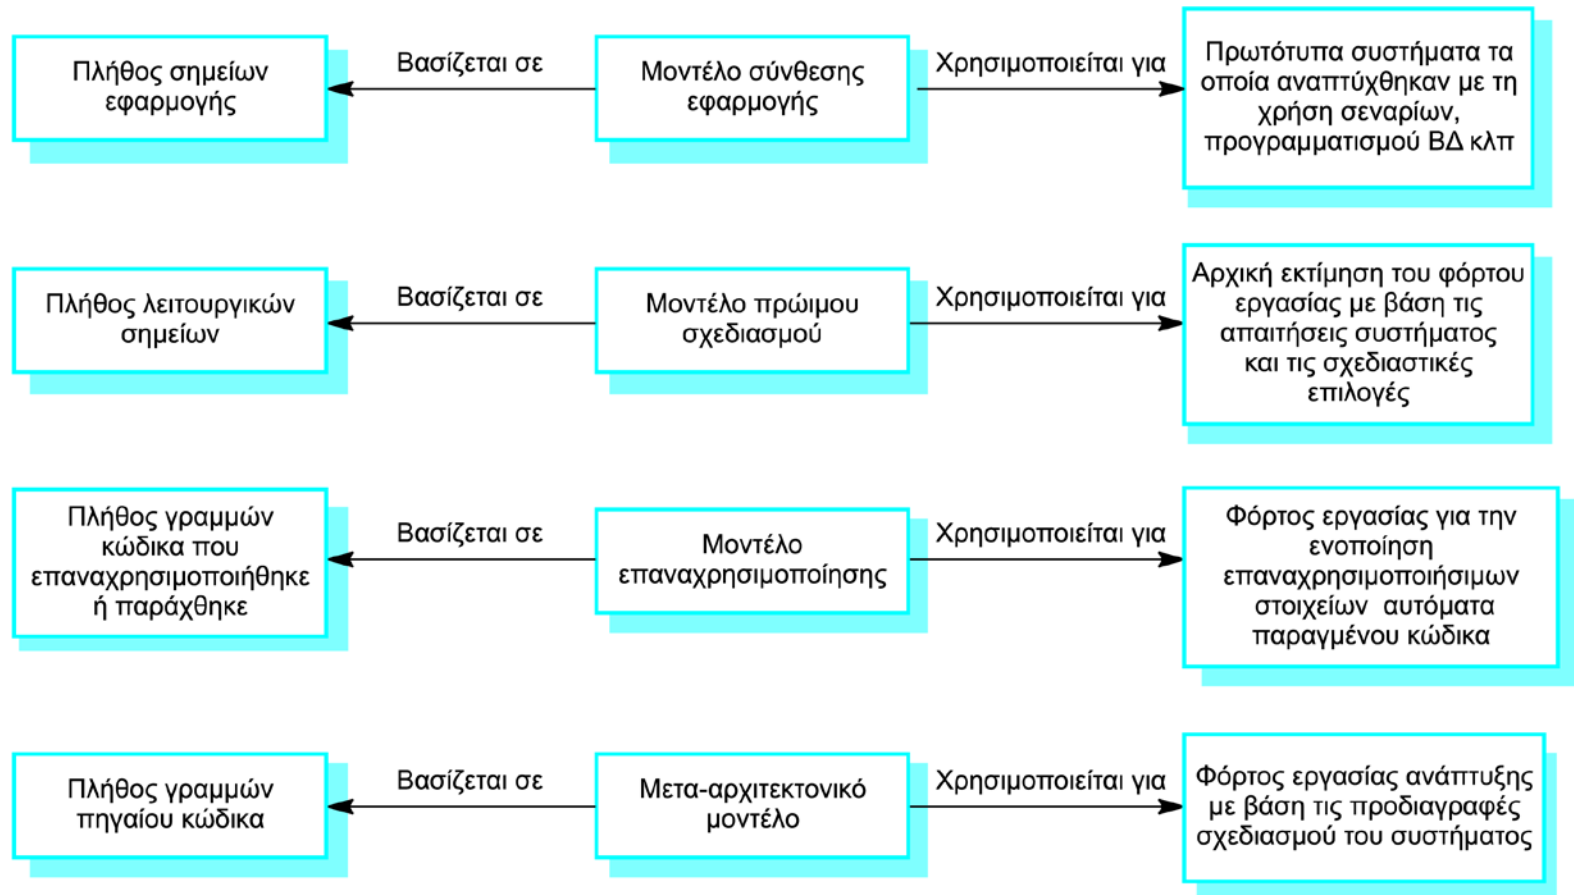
Πλήθος σημείων εφαρμογής

Βασίζεται σε

Μοντέλο σύνθεσης εφαρμογής

Χρησιμοποιείται για

Πρωτότυπα συστήματα τα οποία αναπτύχθηκαν με τη χρήση σεναρίων, προγραμματισμού ΒΔ κλπ

Πλήθος λειτουργικών σημείων

Βασίζεται σε

Μοντέλο πρώιμου σχεδιασμού

Χρησιμοποιείται για

Αρχική εκτίμηση του φόρτου εργασίας με βάση τις απαιτήσεις συστήματος και τις σχεδιαστικές επιλογές

Πλήθος γραμμών κώδικα που επαναχρησιμοποιήθηκε ή παράχθηκε

Βασίζεται σε

Μοντέλο επαναχρησιμοποίησης

Χρησιμοποιείται για

Φόρτος εργασίας για την ενοποίηση επαναχρησιμοποιήσιμων στοιχείων αυτόματα παραγμένου κώδικα

Πλήθος γραμμών πηγαίου κώδικα

Βασίζεται σε

Μετα-αρχιτεκτονικό μοντέλο

Χρησιμοποιείται για

Φόρτος εργασίας ανάπτυξης με βάση τις προδιαγραφές σχεδιασμού του συστήματος